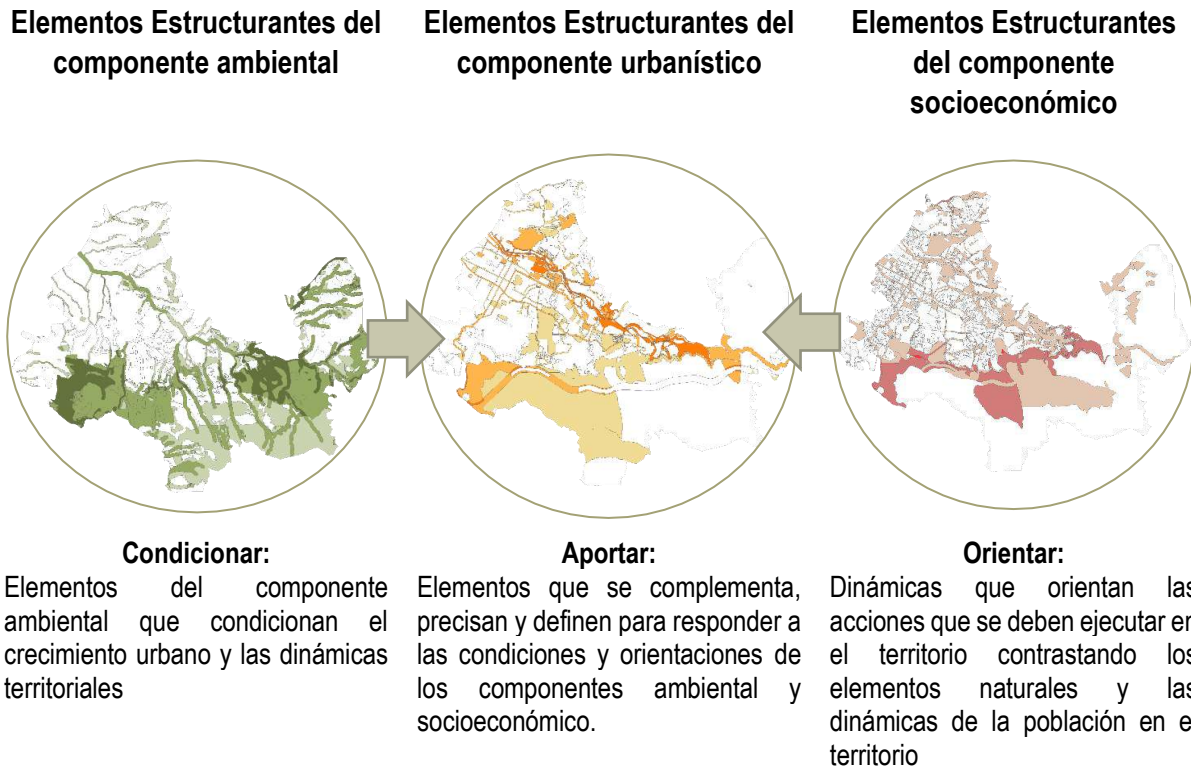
Elementos Estructurantes del componente ambiental

Elementos Estructurantes del componente urbanístico

Elementos Estructurantes del componente socioeconómico

Condicionar:
Elementos del componente ambiental que condicionan el crecimiento urbano y las dinámicas territoriales

Aportar:
Elementos que se complementa, precisan y definen para responder a las condiciones y orientaciones de los componentes ambiental y socioeconómico.

Orientar:
Dinámicas que orientan las acciones que se deben ejecutar en el territorio contrastando los elementos naturales y las dinámicas de la población en el territorio